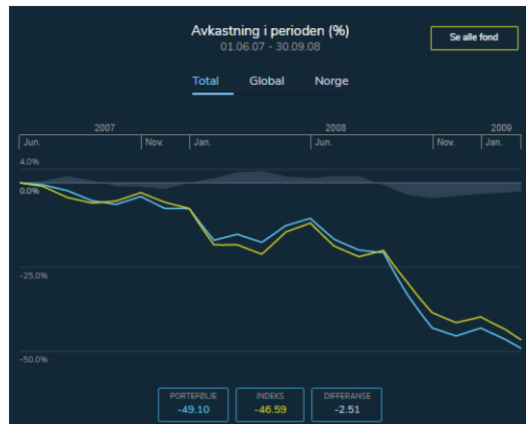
Avkastning i perioden (%)
01.06.07 - 30.09.08

Se alle fond

Total Global Norge

2007 2008 2009
Jun. Nov. Jan. Jun. Nov. Jan.

4.0%
0.0%
-25.0%
-50.0%

PORTEFØLJE
-49.10

INDEKS
-46.59

DIFFERANSE
-2.51